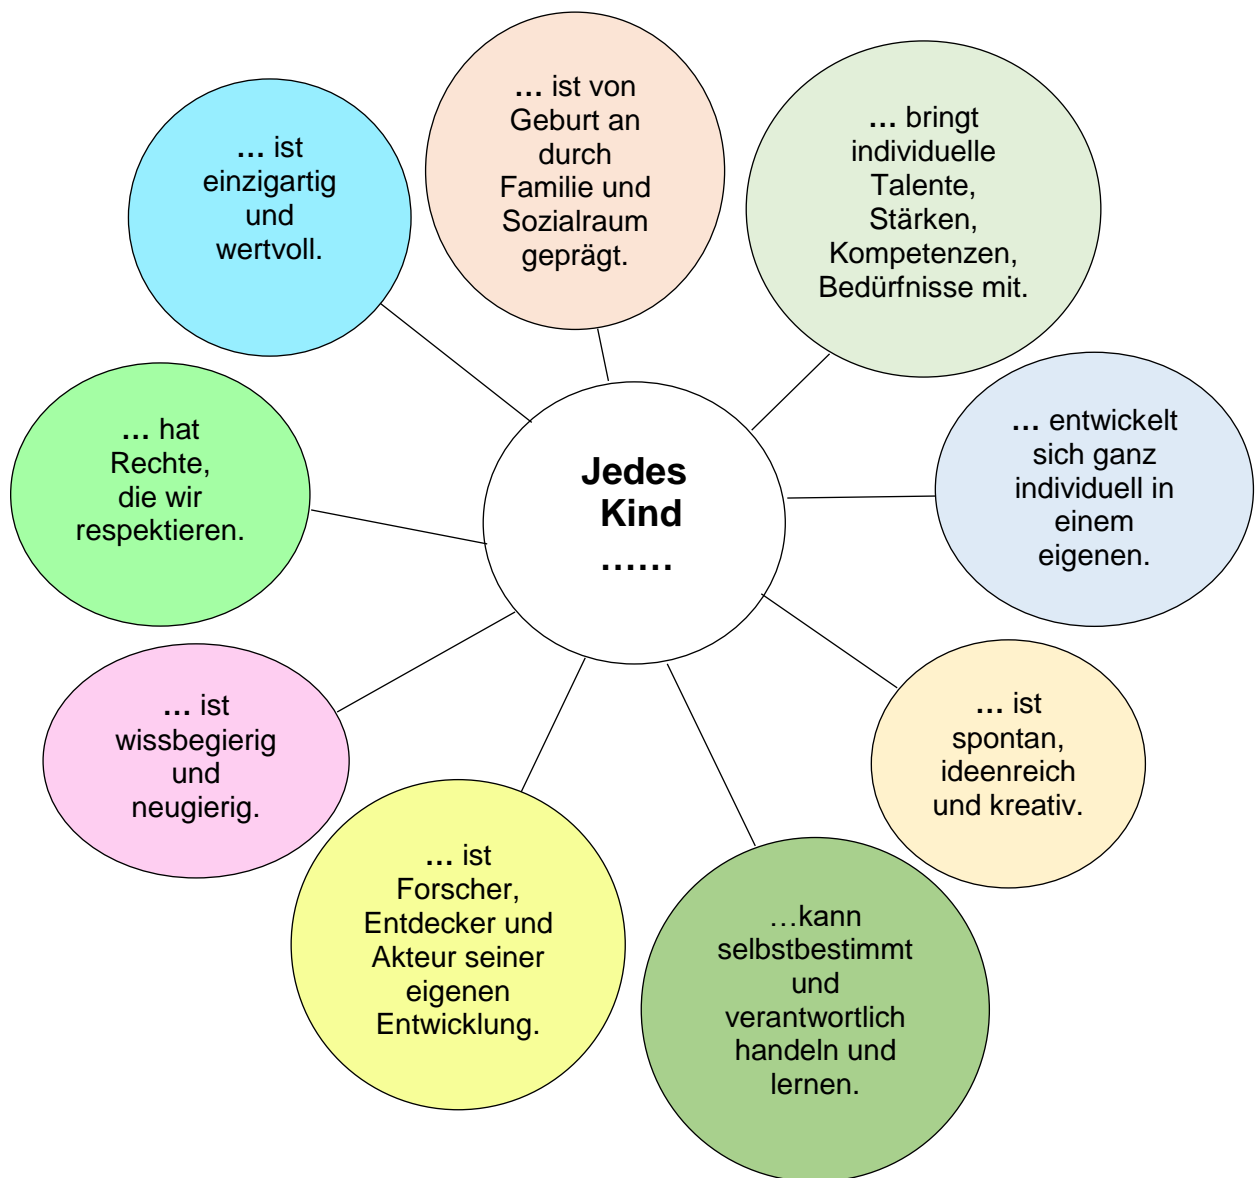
Jedes Kind ……

… ist einzigartig und wertvoll.

… ist von Geburt an durch Familie und Sozialraum geprägt.

… bringt individuelle Talente, Stärken, Kompetenzen, Bedürfnisse mit.

… entwickelt sich ganz individuell in einem eigenen.

… hat Rechte, die wir respektieren.

… ist spontan, ideenreich und kreativ.

… ist wissbegierig und neugierig.

… ist Forscher, Entdecker und Akteur seiner eigenen Entwicklung.

…kann selbstbestimmt und verantwortlich handeln und lernen.